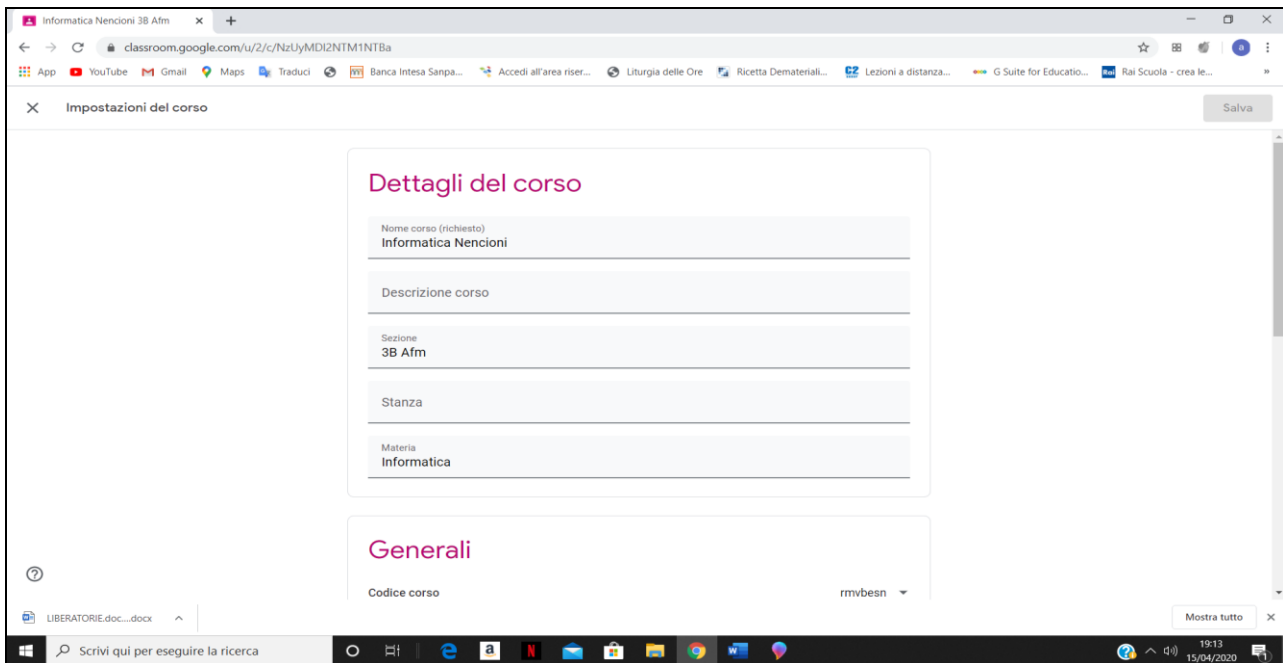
Informatica Nencioni 3B Afm

classroom.google.com/u/2/c/NzUyMDI2NTM1NTBa

App YouTube Gmail Maps Traduci Banca Intesa Sanpa... Accedi all'area riser... Liturgia delle Ore Ricetta Demateriali... Lezioni a distanza... G Suite for Educatio... Rai Scuola - crea le...

Impostazioni del corso

Salva

Dettagli del corso

Nome corso (richiesto)
Informatica Nencioni

Descrizione corso

Sezione
3B Afm

Stanza

Materia
Informatica

Generali

Codice corso rmvbesn

LIBERATORIE.doc....docx

Mostra tutto

Scrivi qui per eseguire la ricerca

19:13
15/04/2020